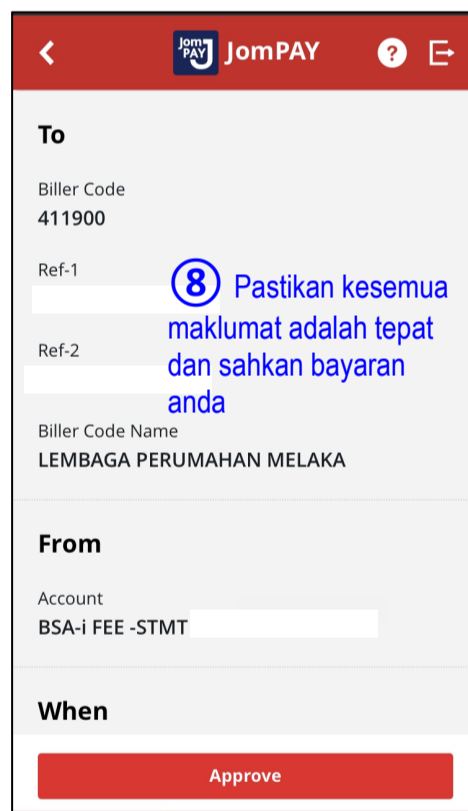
Jom PAY JomPAY

To

Biller Code
411900

Ref-1

⑧ Pastikan kesemua maklumat adalah tepat dan sahkan bayaran anda

Ref-2

Biller Code Name
LEMBAGA PERUMAHAN MELAKA

From

Account
BSA-i FEE -STMT

When

Approve